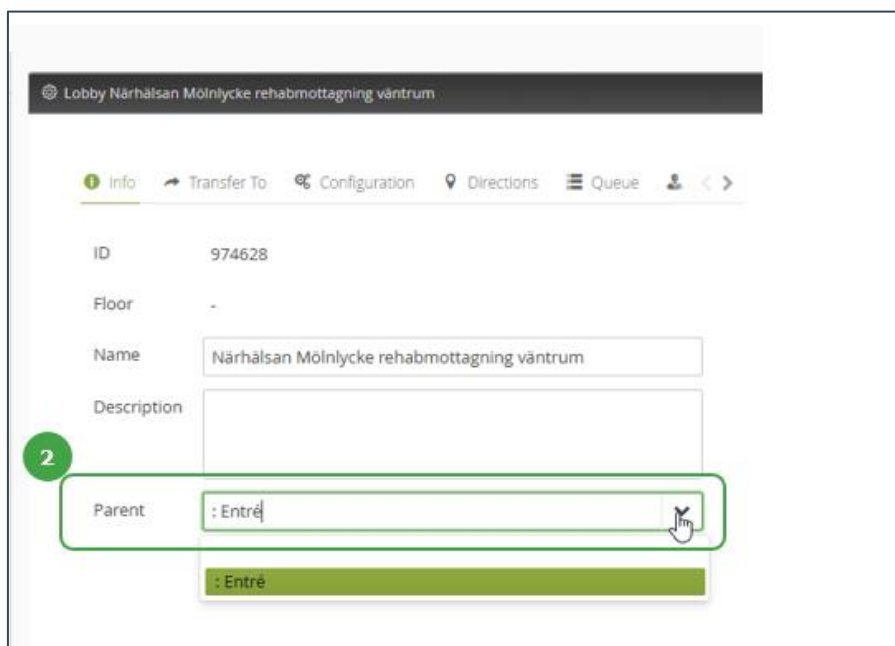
Lobby Närhälsan Mölnlycke rehabmottagning väntrum

Info Transfer To Configuration Directions Queue

ID 974628

Floor -

Name Närhälsan Mölnlycke rehabmottagning väntrum

Description

2

Parent : Entré

: Entré